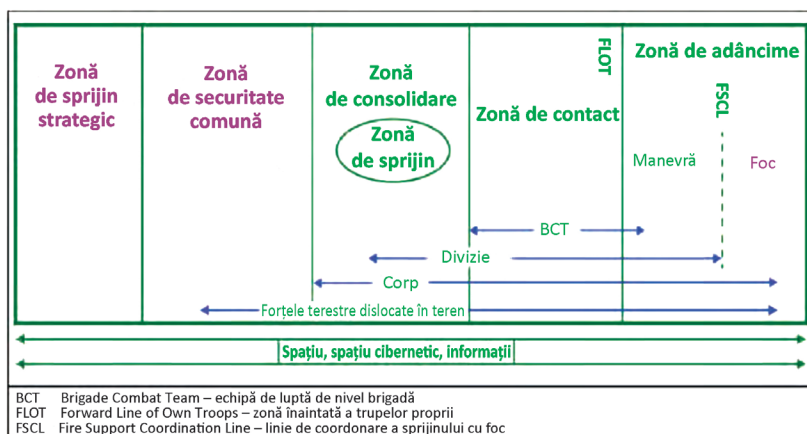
Zonă de sprijin strategic

Zonă de securitate comună

Zonă de consolidare

Zonă de sprijin

FLOT

Zonă de contact

Zonă de adâncime

FSCL

Manevră

Foc

BCT

Divizie

Corp

Forțele terestre dislocate în teren

Spațiu, spațiu cibernetic, informații

BCT Brigade Combat Team – echipă de luptă de nivel brigadă
FLOT Forward Line of Own Troops – zonă înaintată a trupelor proprii
FSCL Fire Support Coordination Line – linie de coordonare a sprijinului cu foc